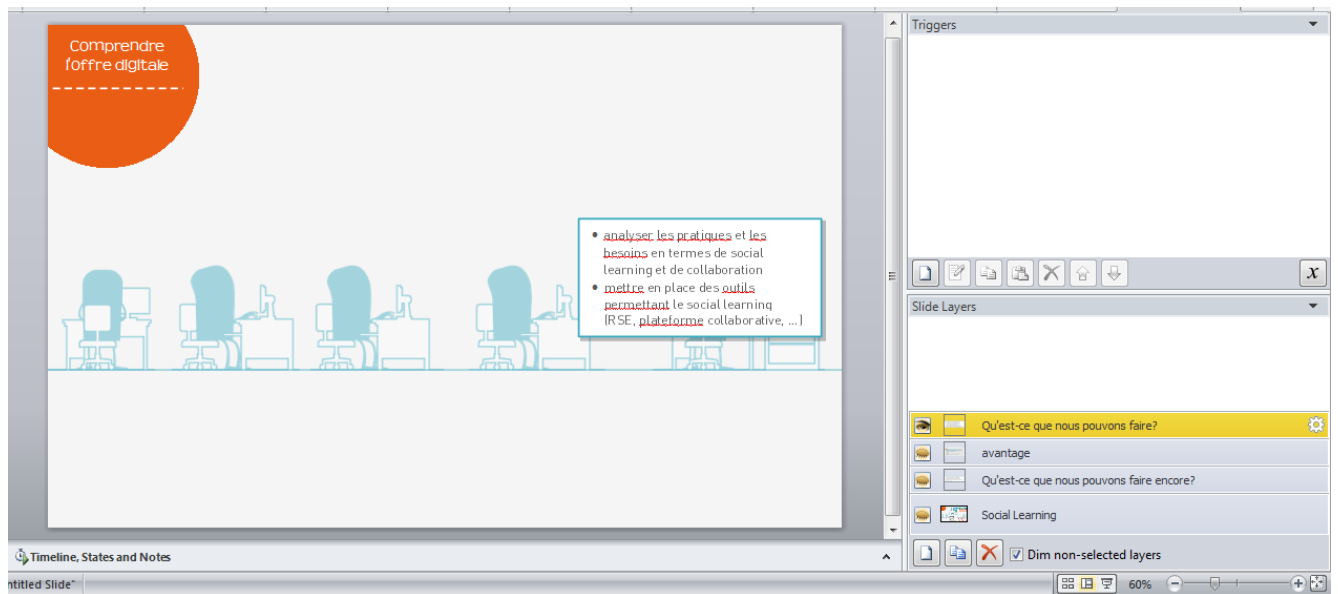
Comprendre l'offre digitale

- analyser les pratiques et les besoins en termes de social learning et de collaboration
- mettre en place des outils permettant le social learning (RSE, plateforme collaborative, ...)

Triggers

Slide Layers

Qu'est-ce que nous pouvons faire?

avantage

Qu'est-ce que nous pouvons faire encore?

Social Learning

Dim non-selected layers

Timeline, States and Notes

ntitled Slide"

60%